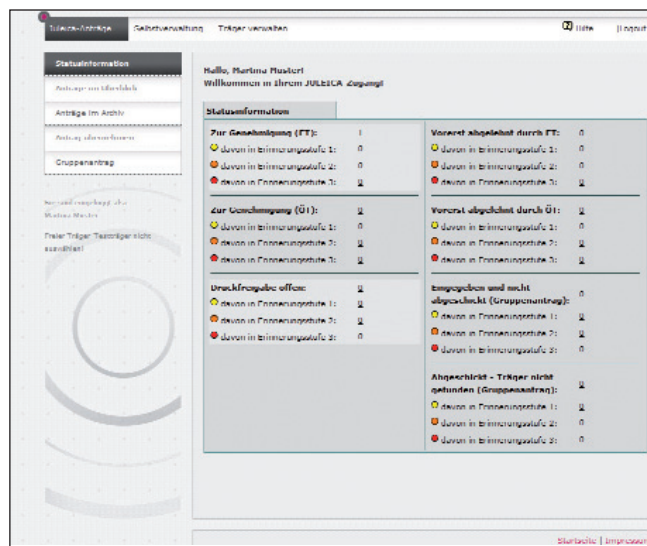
Juleica-Anträge Selbstverwaltung Träger verwalten

Hilfe Logout

Statusinformation

Anträge im Überblick

Anträge im Archiv

Antrag überarbeiten

Gruppenantrag

Angemeldet als Martina Muster

Freier Träger Testträger nicht ausgewählt

Hallo, Martina Muster!
Willkommen in Ihrem JULEICA Zugang!

Statusinformationen

| Zur Genehmigung (FT): | 1 | Vorerst abgelehnt durch FT: | 0 |
|---|---|---|---|
| davon in Erinnerungsstufe 1: | 0 | davon in Erinnerungsstufe 1: | 0 |
| davon in Erinnerungsstufe 2: | 0 | davon in Erinnerungsstufe 2: | 0 |
| davon in Erinnerungsstufe 3: | 0 | davon in Erinnerungsstufe 3: | 0 |
| Zur Genehmigung (ÖT): | 0 | Vorerst abgelehnt durch ÖT: | 0 |
| davon in Erinnerungsstufe 1: | 0 | davon in Erinnerungsstufe 1: | 0 |
| davon in Erinnerungsstufe 2: | 0 | davon in Erinnerungsstufe 2: | 0 |
| davon in Erinnerungsstufe 3: | 0 | davon in Erinnerungsstufe 3: | 0 |
| Druckfreigabe offen: | 0 | Eingegeben und nicht abgeschickt (Gruppenantrag): | 0 |
| davon in Erinnerungsstufe 1: | 0 | davon in Erinnerungsstufe 1: | 0 |
| davon in Erinnerungsstufe 2: | 0 | davon in Erinnerungsstufe 2: | 0 |
| davon in Erinnerungsstufe 3: | 0 | davon in Erinnerungsstufe 3: | 0 |
| | | Abgeschickt - Träger nicht gefunden (Gruppenantrag): | 0 |
| | | davon in Erinnerungsstufe 1: | 0 |
| | | davon in Erinnerungsstufe 2: | 0 |
| | | davon in Erinnerungsstufe 3: | 0 |

Startseite | Impressum